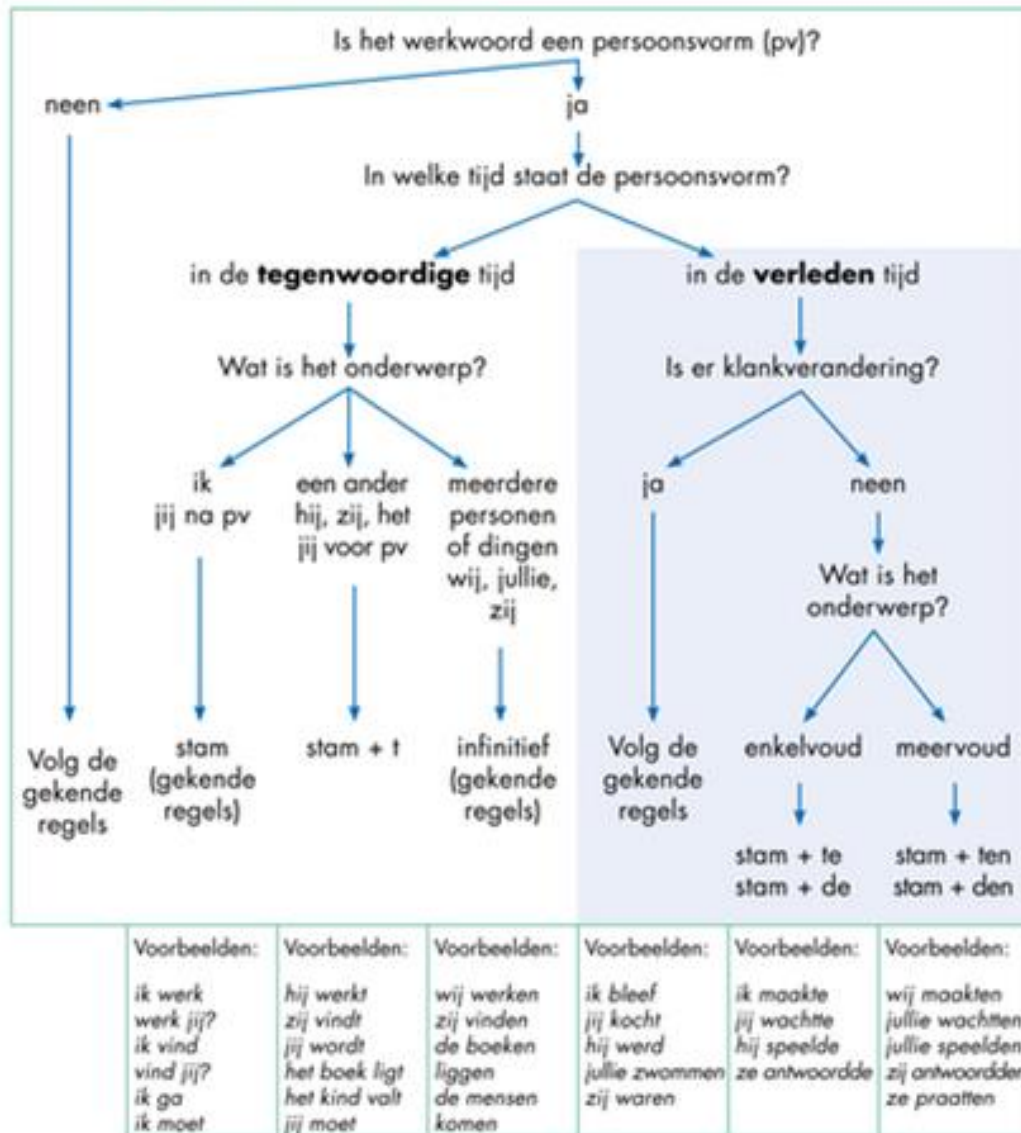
Is het werkwoord een persoonsvorm (pv)?

neen

ja

In welke tijd staat de persoonsvorm?

in de **tegenwoordige** tijd

in de **verleden** tijd

Wat is het onderwerp?

Is er klankverandering?

ik
jij na pv

een ander
hij, zij, het
jij voor pv

meerdere personen of dingen
wij, jullie, zij

ja

neen

Wat is het onderwerp?

Volg de gekende regels

stam (gekende regels)

stam + t

infinitief (gekende regels)

Volg de gekende regels

enkelvoud

meervoud

stam + te
stam + de

stam + ten
stam + den

| Voorbeelden: | Voorbeelden: | Voorbeelden: | Voorbeelden: | Voorbeelden: | Voorbeelden: |
|---|---|---|---|---|---|
| *ik werk* *werk jij?* *ik vind* *vind jij?* *ik ga* *ik moet* | *hij werkt* *zij vindt* *jij wordt* *het boek ligt* *het kind valt* *jij moet* | *wij werken* *zij vinden* *de boeken liggen* *de mensen komen* | *ik bleef* *jij kocht* *hij werd* *jullie zwommen* *zij waren* | *ik maakte* *jij wachtte* *hij speelde* *ze antwoordde* | *wij maakten* *jullie wachtten* *jullie speelden* *zij antwoordden* *ze praatten* |